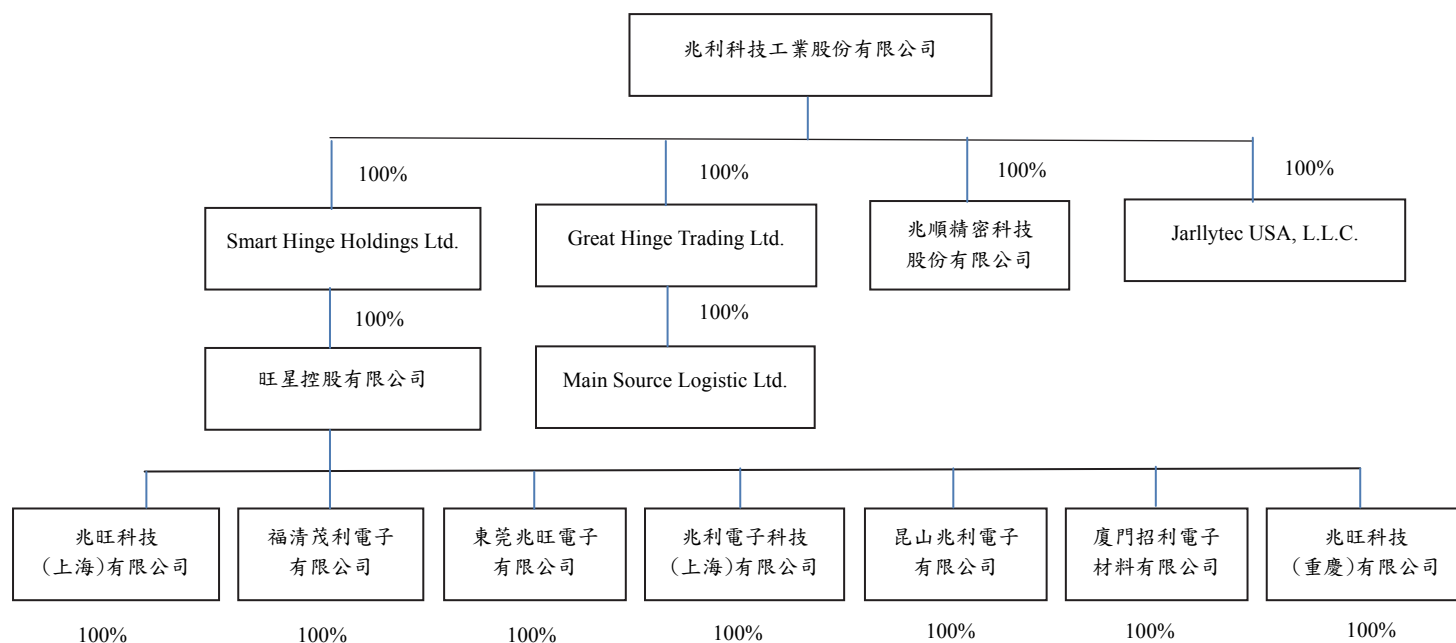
兆利科技工業股份有限公司

100%

Smart Hinge Holdings Ltd.

100%

Great Hinge Trading Ltd.

100%

兆順精密科技股份有限公司

100%

Jarllytec USA, L.L.C.

100%

旺星控股有限公司

100%

Main Source Logistic Ltd.

兆旺科技(上海)有限公司

100%

福清茂利電子有限公司

100%

東莞兆旺電子有限公司

100%

兆利電子科技(上海)有限公司

100%

昆山兆利電子有限公司

100%

廈門招利電子材料有限公司

100%

兆旺科技(重慶)有限公司

100%